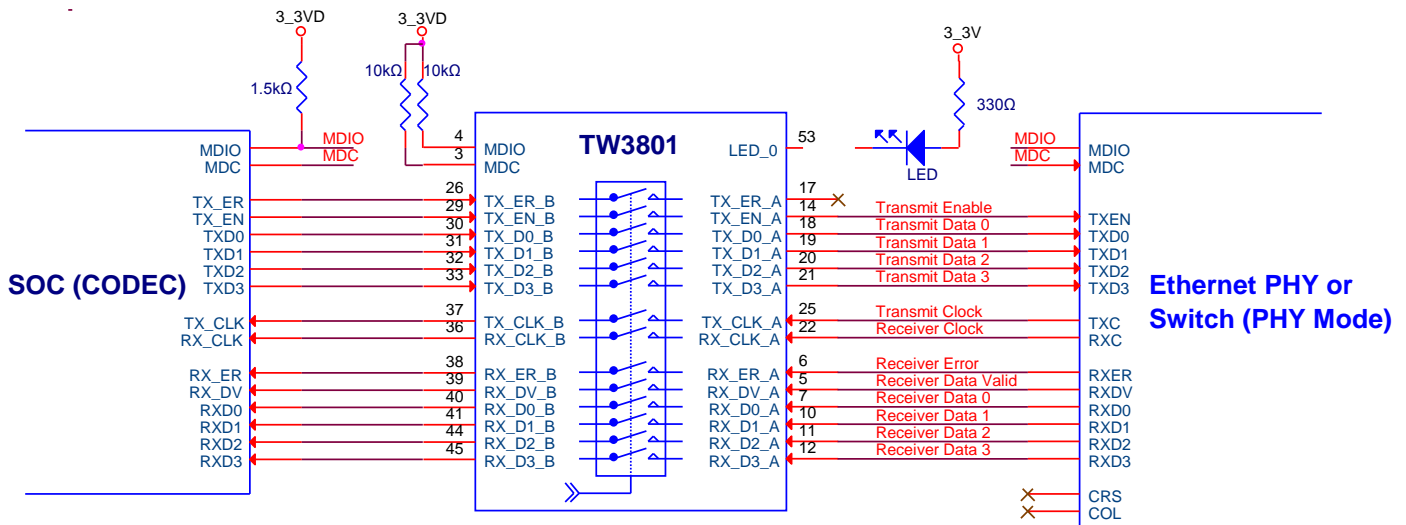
3_3VD
1.5kΩ
3_3VD
10kΩ 10kΩ
3_3V
330Ω

SOC (CODEC)
MDIO
MDC
TX_ER
TX_EN
TXD0
TXD1
TXD2
TXD3
TX_CLK
RX_CLK
RX_ER
RX_DV
RXD0
RXD1
RXD2
RXD3

MDIO
MDC

TW3801
4 MDIO
3 MDC
26 TX_ER_B
29 TX_EN_B
30 TX_D0_B
31 TX_D1_B
32 TX_D2_B
33 TX_D3_B
37 TX_CLK_B
36 RX_CLK_B
38 RX_ER_B
39 RX_DV_B
40 RX_D0_B
41 RX_D1_B
44 RX_D2_B
45 RX_D3_B

LED_0 53
TX_ER_A 17
TX_EN_A 14
TX_D0_A 18
TX_D1_A 19
TX_D2_A 20
TX_D3_A 21
TX_CLK_A 25
RX_CLK_A 22
RX_ER_A 6
RX_DV_A 5
RX_D0_A 7
RX_D1_A 10
RX_D2_A 11
RX_D3_A 12

LED

Transmit Enable
Transmit Data 0
Transmit Data 1
Transmit Data 2
Transmit Data 3
Transmit Clock
Receiver Clock
Receiver Error
Receiver Data Valid
Receiver Data 0
Receiver Data 1
Receiver Data 2
Receiver Data 3

MDIO
MDC

Ethernet PHY or Switch (PHY Mode)
MDIO
MDC
TXEN
TXD0
TXD1
TXD2
TXD3
TXC
RXC
RXER
RXDV
RXD0
RXD1
RXD2
RXD3
CRS
COL